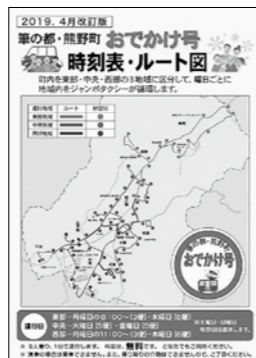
2019．4月改訂版

筆の都・熊野町 おでかけ号

時刻表・ルート図

町内を東部・中央・西部の3地域に区分して，曜日ごとに地域内をジャンボタクシーが運行します。

| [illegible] | ルート | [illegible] |
|---|---|---|
| 東部地域 | | |
| 中央地域 | | |
| 西部地域 | | |

筆の都・熊野町

おでかけ号

運行日

東部…月曜日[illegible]（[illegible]）・木曜日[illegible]

中央…火曜日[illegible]・金曜日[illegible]

西部…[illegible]

※ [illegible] 無料 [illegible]

※ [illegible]